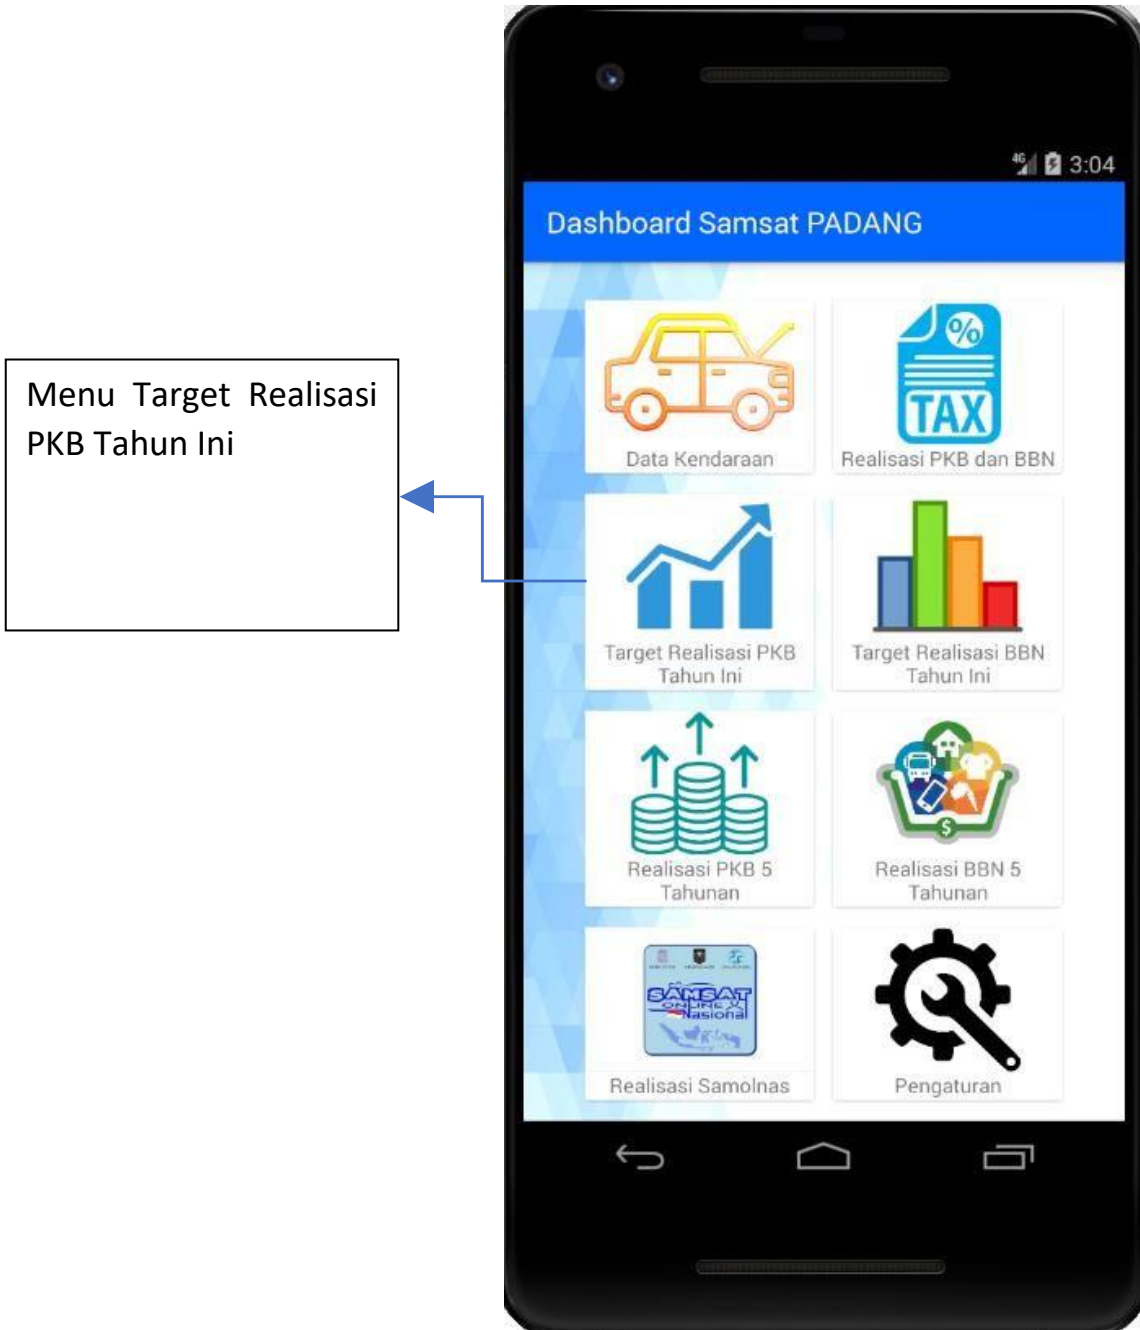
Menu Target Realisasi PKB Tahun Ini

4G 3:04

Dashboard Samsat PADANG

%
TAX

Data Kendaraan

Realisasi PKB dan BBN

Target Realisasi PKB Tahun Ini

Target Realisasi BBN Tahun Ini

Realisasi PKB 5 Tahunan

$

Realisasi BBN 5 Tahunan

SAMSAT ONLINE Nasional

Realisasi Samolnas

Pengaturan